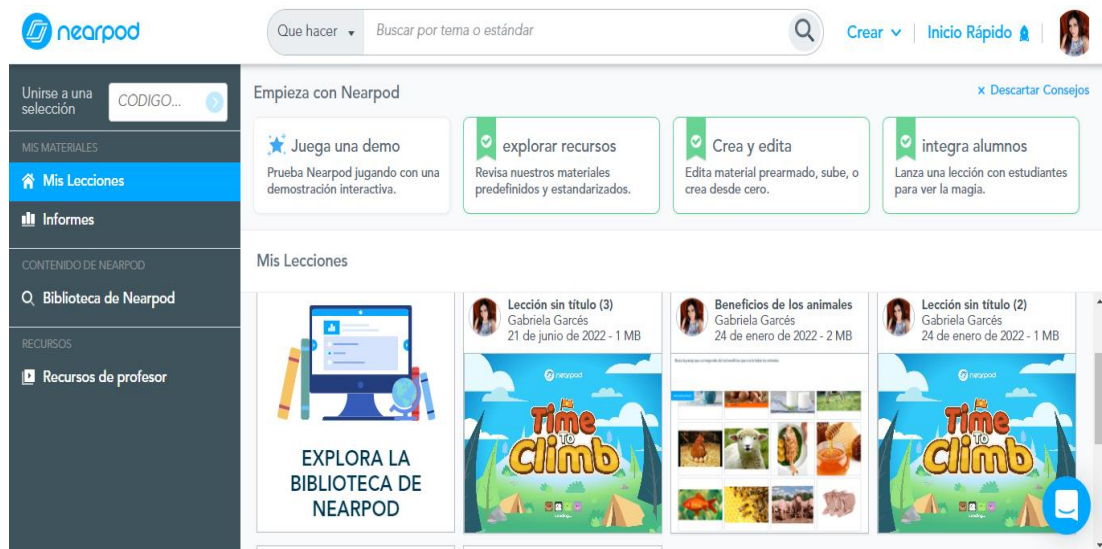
nearpod

Que hacer ▾ Buscar por tema o estándar

Crear ∨ | Inicio Rápido

Unirse a una selección CODIGO...

MIS MATERIALES

Mis Lecciones

Informes

CONTENIDO DE NEARPOD

Biblioteca de Nearpod

RECURSOS

Recursos de profesor

Empieza con Nearpod

× Descartar Consejos

Juega una demo
Prueba Nearpod jugando con una demostración interactiva.

explorar recursos
Revisa nuestros materiales predefinidos y estandarizados.

Crea y edita
Edita material prearmado, sube, o crea desde cero.

integra alumnos
Lanza una lección con estudiantes para ver la magia.

Mis Lecciones

EXPLORA LA BIBLIOTECA DE NEARPOD

Lección sin título (3)
Gabriela Garcés
21 de junio de 2022 - 1 MB

nearpod
Time TO Climb

Beneficios de los animales
Gabriela Garcés
24 de enero de 2022 - 2 MB

Lección sin título (2)
Gabriela Garcés
24 de enero de 2022 - 1 MB

nearpod
Time TO Climb